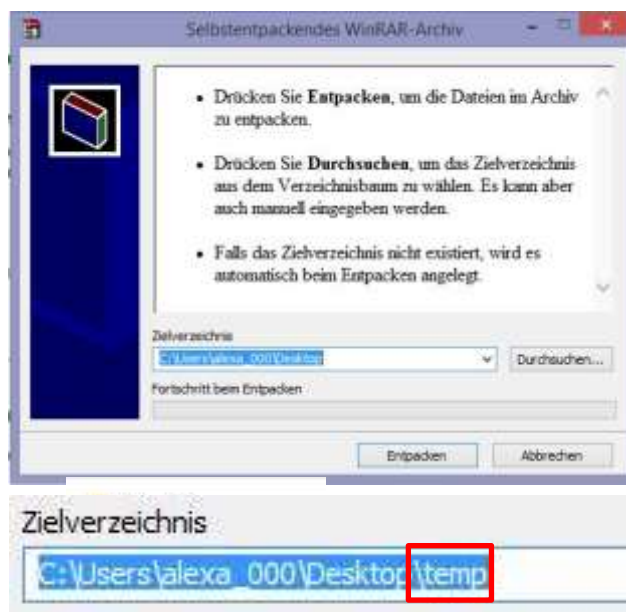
Selbstentpackendes WinRAR-Archiv

• Drücken Sie **Entpacken**, um die Dateien im Archiv zu entpacken.

• Drücken Sie **Durchsuchen**, um das Zielverzeichnis aus dem Verzeichnisbaum zu wählen. Es kann aber auch manuell eingegeben werden.

• Falls das Zielverzeichnis nicht existiert, wird es automatisch beim Entpacken angelegt.

Zielverzeichnis
C:\Users\alexa_000\Desktop
Durchsuchen...
Fortschritt beim Entpacken

Entpacken
Abbrechen

Zielverzeichnis
C:\Users\alexa_000\Desktop\temp